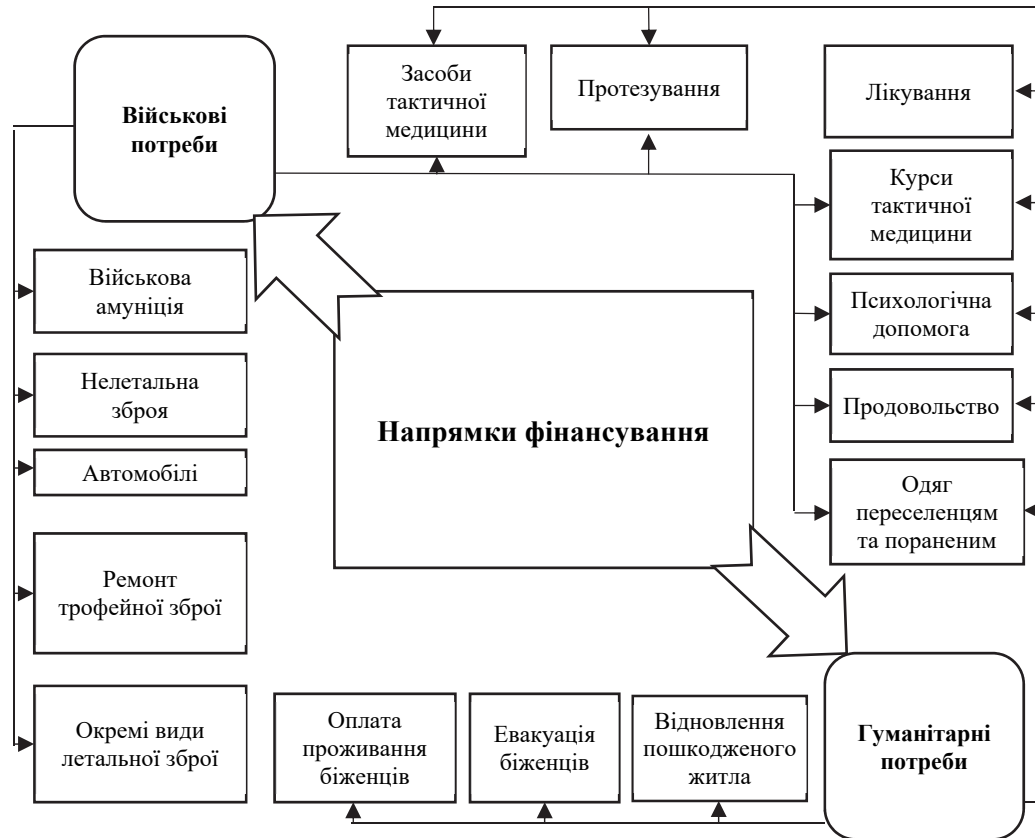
Військові потреби

Засоби тактичної медицини

Протезування

Лікування

Курси тактичної медицини

Військова амуніція

Психологічна допомога

Нелетальна зброя

Напрямки фінансування

Продовольство

Автомобілі

Одяг переселенцям та пораненим

Ремонт трофейної зброї

Окремі види летальної зброї

Оплата проживання біженців

Евакуація біженців

Відновлення пошкодженого житла

Гуманітарні потреби